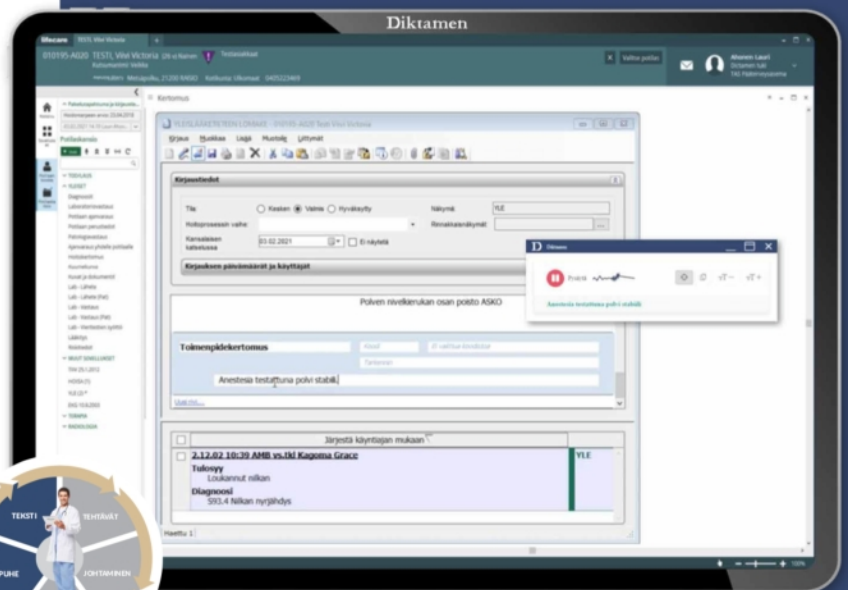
Diktamen

lifecare TESTI, Visi Victoria

010195-A020 TESTI, Visi Victoria 26 v Nainen Testiasiakkaat

Kotiosoite: Metsäpolku, 21200 RAISIO Kotikunta: Ulkomaat 0405323469

Valitse potilas

Ahonen Lauri

Kertomus

YLEISLÄÄKETIETEEN LOMAKE - 010195-A020 Testi Visi Victoria

Kirjaus Muokkaa Lisää Muotoile Työkalut

Kirjaustiedot

Tila Kesken Valmis Hyväksytty

Näkymä YLE

Hoitoprosessin vaihe

Rinnakkaisnäkymät

Kansalaisen katseltavissa 03.02.2021 Ei näytetä

Kirjauksen päivämäärät ja käyttäjät

Polven nivelkierukan osan poisto ASKO

Toimenpidekertomus

Anestesia testattuna polvi stabili.

Uusi rivi...

Järjestä käyntiajan mukaan

2.12.02 10:39 AMB vs.tkl Kagoma Grace

Tulosyy
Loukannut nilkan

Diagnoosi
S93.4 Nilkan nyrjähdys

YLE

Haettu 1

Diktamen

Anestesia testattuna polvi stabili

TEKSTI TEHTÄVÄT PUHE JOHTAMINEN